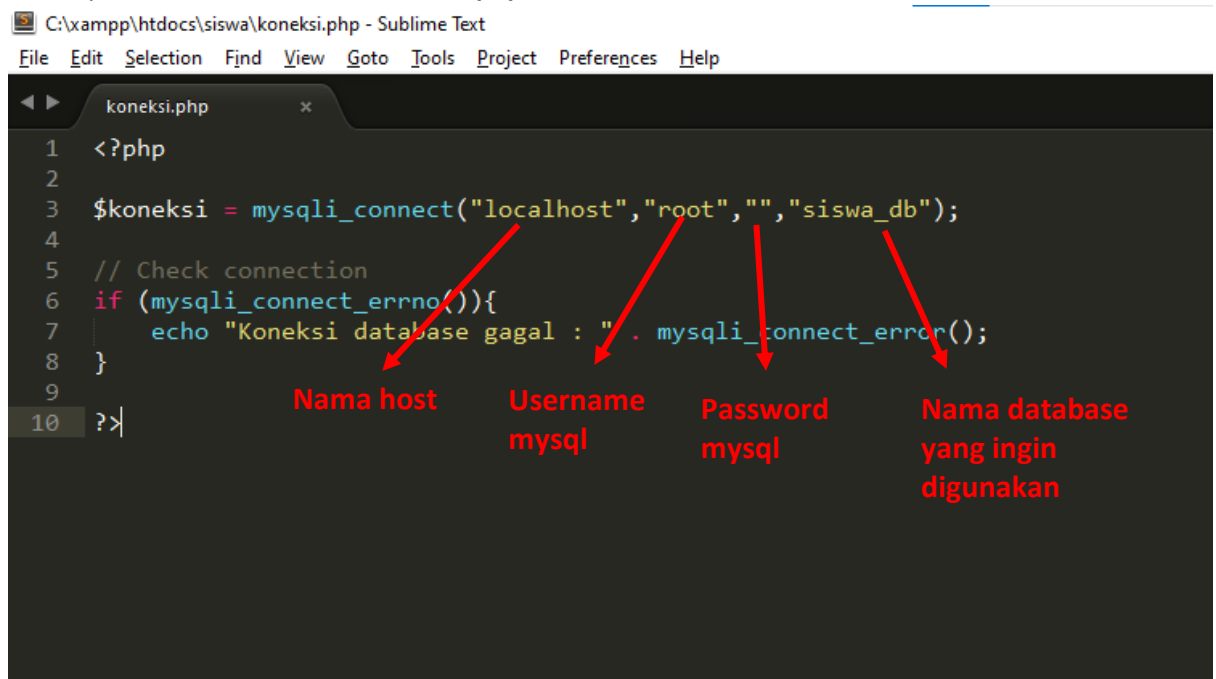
C:\xampp\htdocs\siswa\koneksi.php - Sublime Text

File Edit Selection Find View Goto Tools Project Preferences Help

koneksi.php ×

1 <?php
2
3 $koneksi = mysqli_connect("localhost","root","","siswa_db");
4
5 // Check connection
6 if (mysqli_connect_errno()){
7 echo "Koneksi database gagal : " . mysqli_connect_error();
8 }
9
10 ?>

Nama host

Username mysql

Password mysql

Nama database yang ingin digunakan